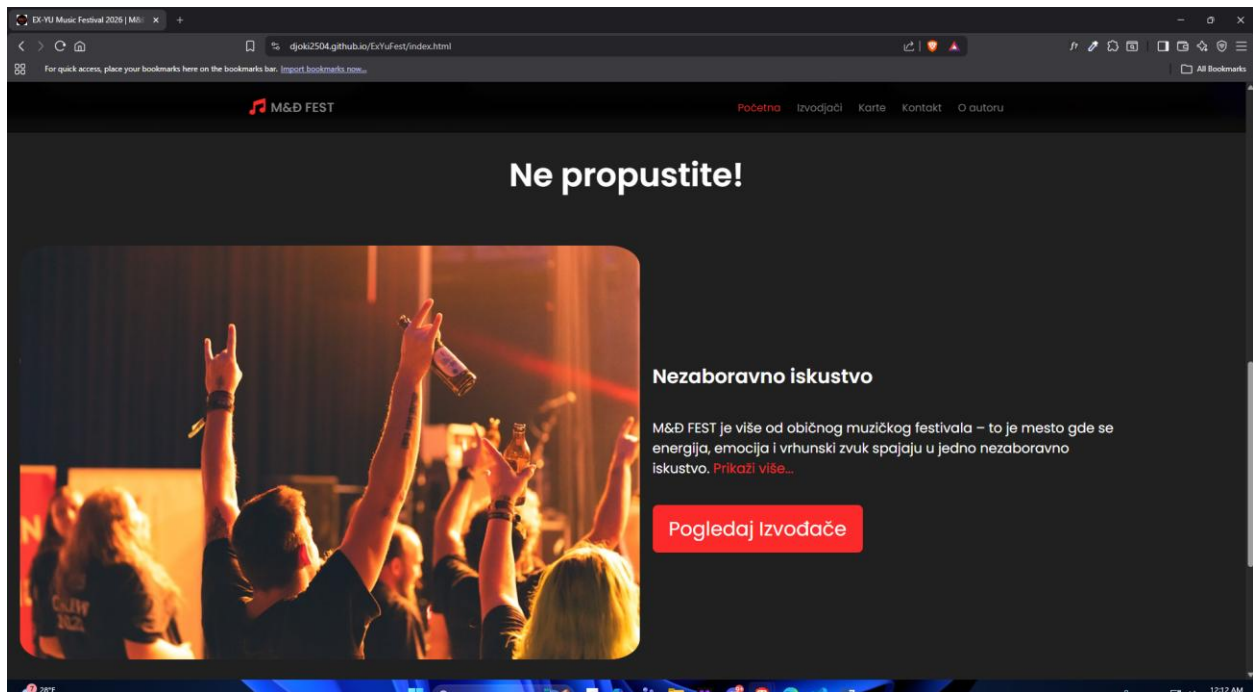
EX-YU Music Festival 2026 | M&Đ ×   +

djoki2504.github.io/ExYuFest/index.html

For quick access, place your bookmarks here on the bookmarks bar. Import bookmarks now...

All Bookmarks

M&Đ FEST

Početna   Izvodjači   Karte   Kontakt   O autoru

Ne propustite!

Nezaboravno iskustvo

M&Đ FEST je više od običnog muzičkog festivala – to je mesto gde se energija, emocija i vrhunski zvuk spajaju u jedno nezaboravno iskustvo. Prikaži više...

Pogledaj Izvođače

28°F

12:12 AM